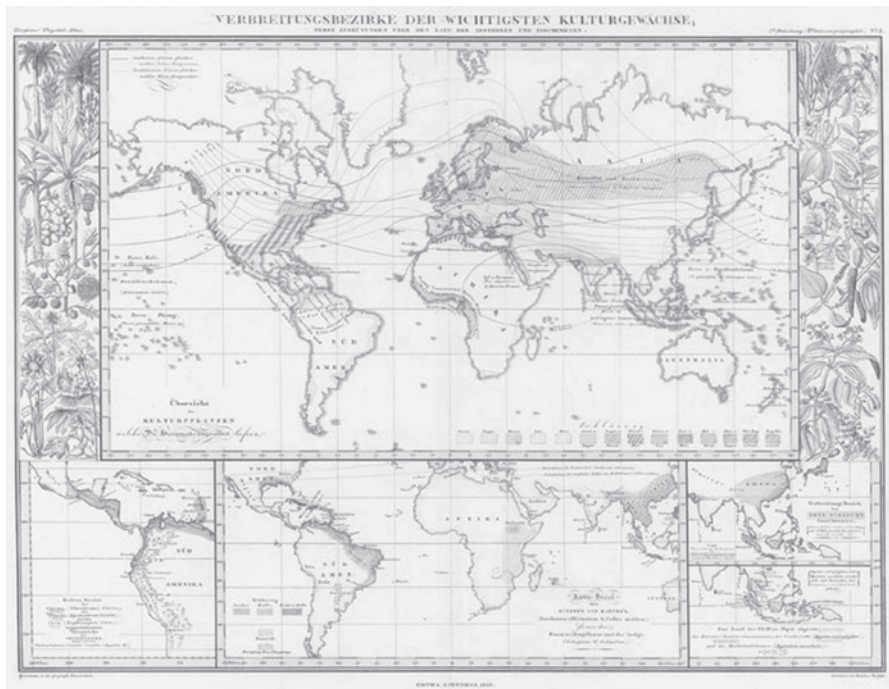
VERBREITUNGSBEZIRKE DER WICHTIGSTEN KULTURGEWÄCHSE,
NEBST ANDEUTUNGEN ÜBER DEN LAUF DER ISOTHEREN UND ISOCHIMENEN.

Berghaus' Physikal. Atlas.

VI. Abtheilung: Pflanzengeographie. No. 3.

NORD AMERIKA

ASIA

AFRIKA

SÜD AMERIKA

AUSTRALIEN

Übersicht der KULTURPFLANZEN

Erklärung

AFRIKA

SÜD AMERIKA

NORD AMERIKA

SÜD AMERIKA

GOTHA: J. PERTHES. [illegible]

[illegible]